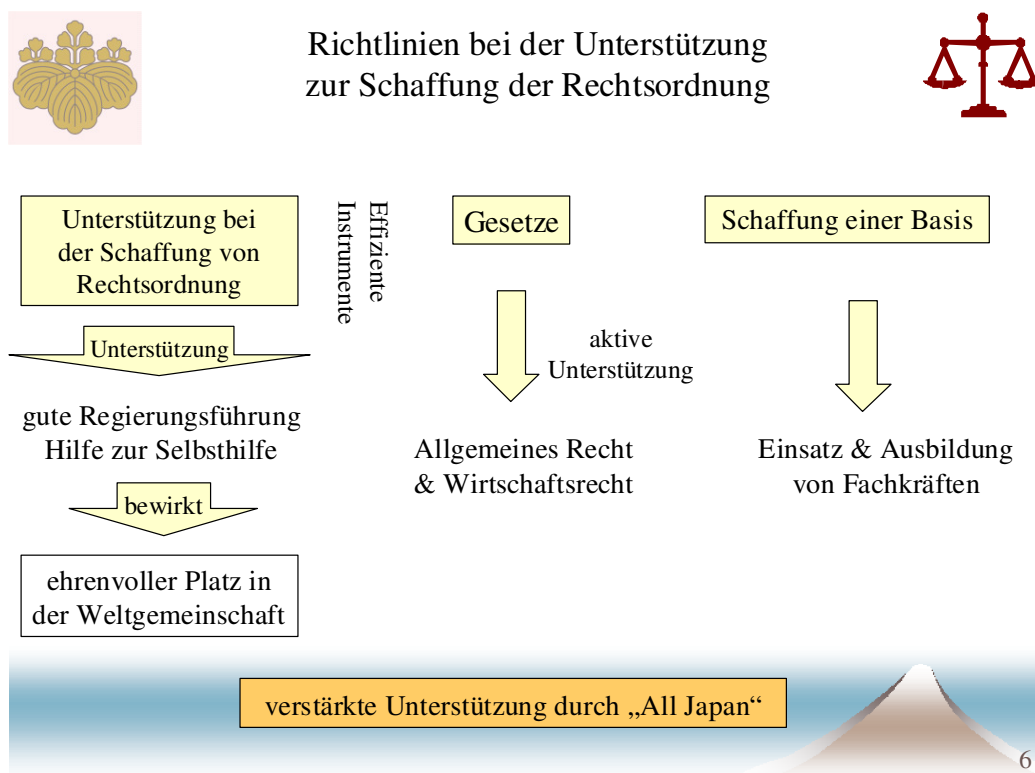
Richtlinien bei der Unterstützung zur Schaffung der Rechtsordnung

Unterstützung bei der Schaffung von Rechtsordnung

Unterstützung

gute Regierungsführung
Hilfe zur Selbsthilfe

bewirkt

ehrenvoller Platz in der Weltgemeinschaft

Effiziente Instrumente

Gesetze

aktive Unterstützung

Allgemeines Recht & Wirtschaftsrecht

Schaffung einer Basis

Einsatz & Ausbildung von Fachkräften

verstärkte Unterstützung durch „All Japan“

6